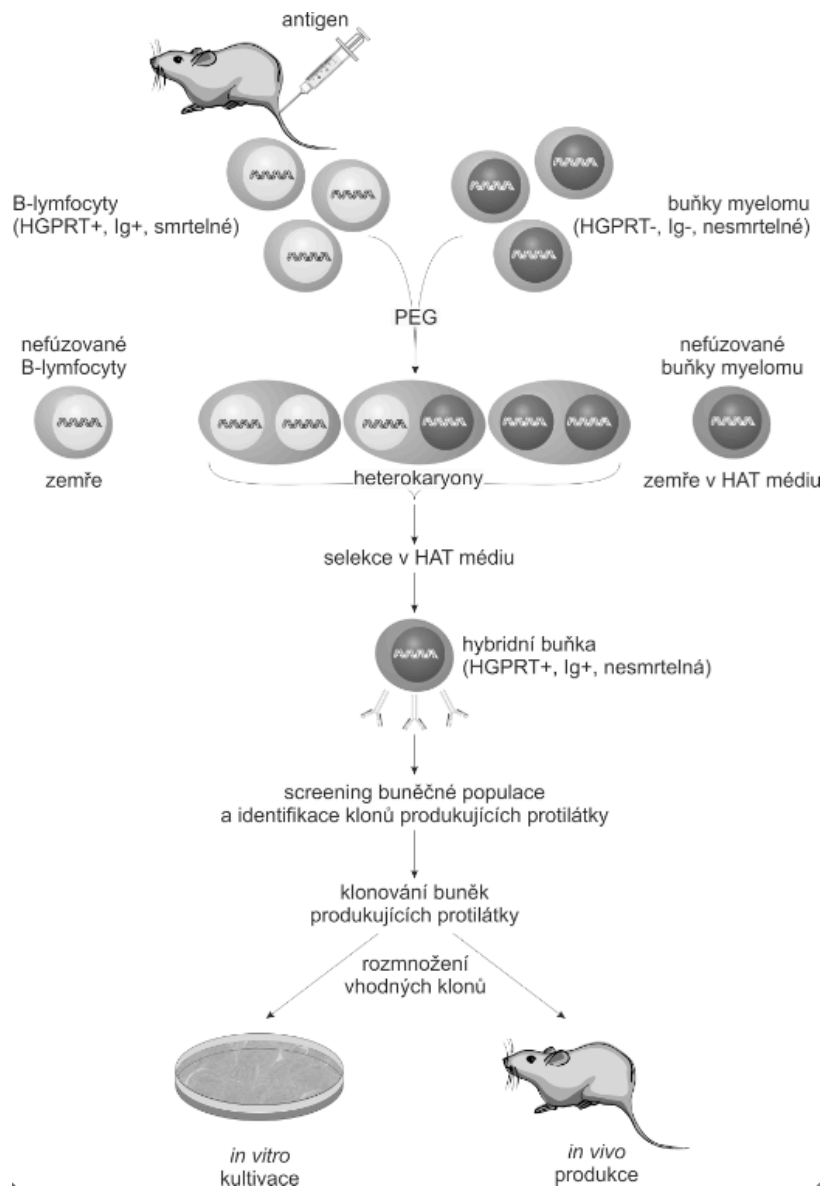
antigen

B-lymfocyty
(HGPRT+, Ig+, smrtelné)

buňky myelomu
(HGPRT-, Ig-, nesmrtelné)

PEG

nefúzované
B-lymfocyty

zemře

heterokaryony

nefúzované
buňky myelomu

zemře v HAT médiu

selekce v HAT médiu

hybridní buňka
(HGPRT+, Ig+, nesmrtelná)

screening buněčné populace
a identifikace klonů produkujících protilátky

klonování buněk
produkujících protilátky

rozmnožení
vhodných klonů

*in vitro*
kultivace

*in vivo*
produkce